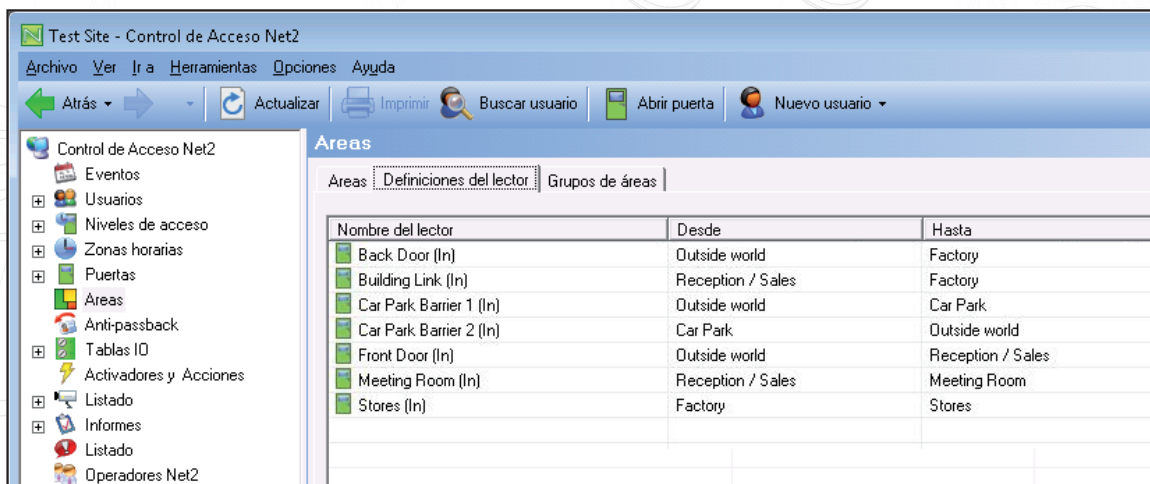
Test Site - Control de Acceso Net2

Archivo Ver Ir a Herramientas Opciones Ayuda

Atrás Actualizar Imprimir Buscar usuario Abrir puerta Nuevo usuario

Control de Acceso Net2
Eventos
Usuarios
Niveles de acceso
Zonas horarias
Puertas
Areas
Anti-passback
Tablas IO
Activadores y Acciones
Listado
Informes
Listado
Operadores Net2

Areas

Areas | Definiciones del lector | Grupos de áreas

| Nombre del lector | Desde | Hasta |
|---|---|---|
| Back Door (In) | Outside world | Factory |
| Building Link (In) | Reception / Sales | Factory |
| Car Park Barrier 1 (In) | Outside world | Car Park |
| Car Park Barrier 2 (In) | Car Park | Outside world |
| Front Door (In) | Outside world | Reception / Sales |
| Meeting Room (In) | Reception / Sales | Meeting Room |
| Stores (In) | Factory | Stores |